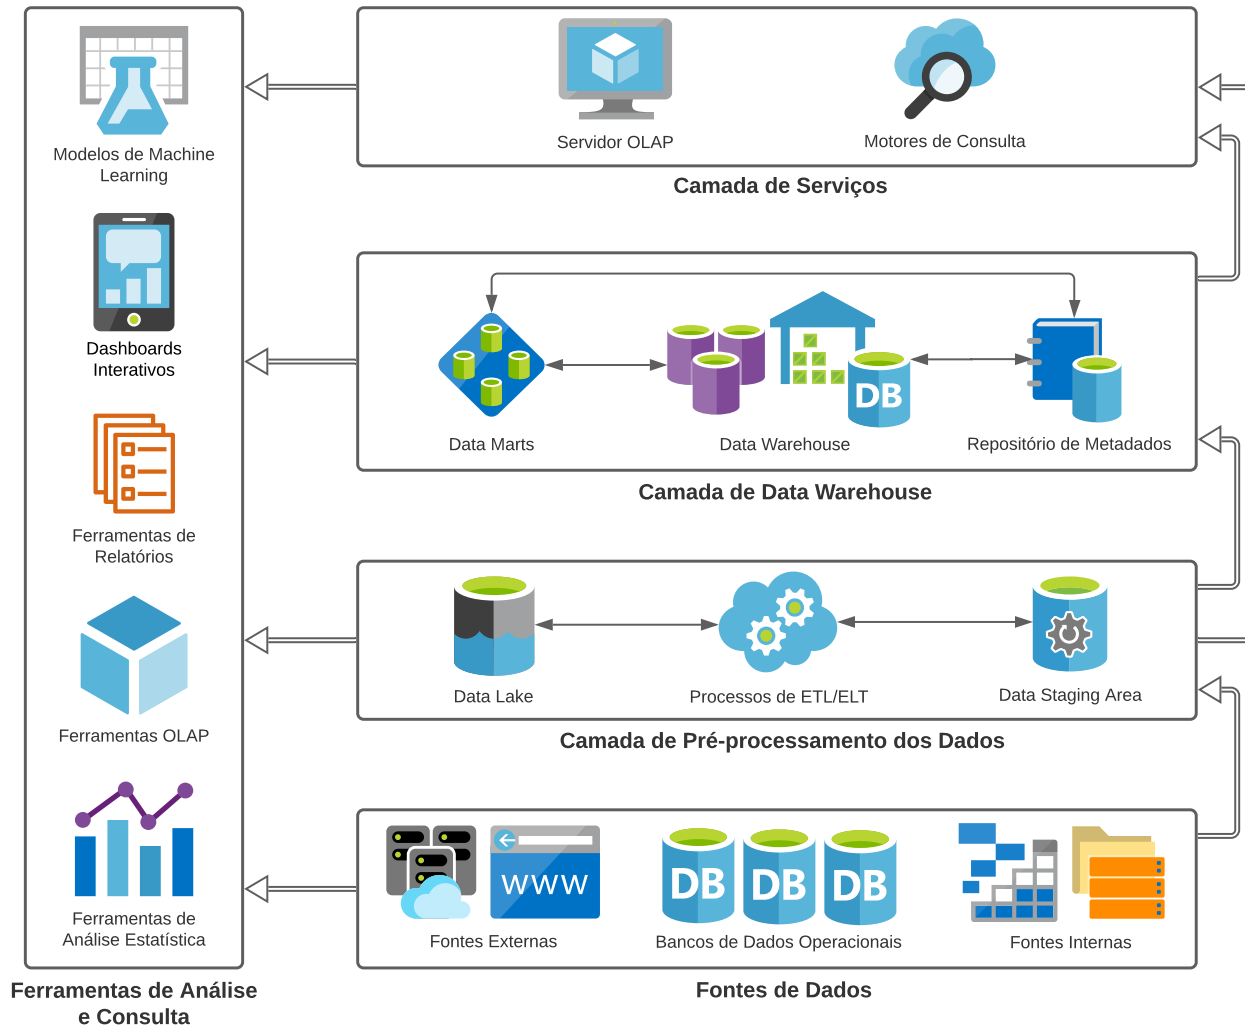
Modelos de Machine Learning

Dashboards Interativos

Ferramentas de Relatórios

Ferramentas OLAP

Ferramentas de Análise Estatística

Ferramentas de Análise e Consulta

Servidor OLAP

Motores de Consulta

Camada de Serviços

Data Marts

DB

Data Warehouse

Repositório de Metadados

Camada de Data Warehouse

Data Lake

Processos de ETL/ELT

Data Staging Area

Camada de Pré-processamento dos Dados

WWW

Fontes Externas

DB DB DB

Bancos de Dados Operacionais

Fontes Internas

Fontes de Dados